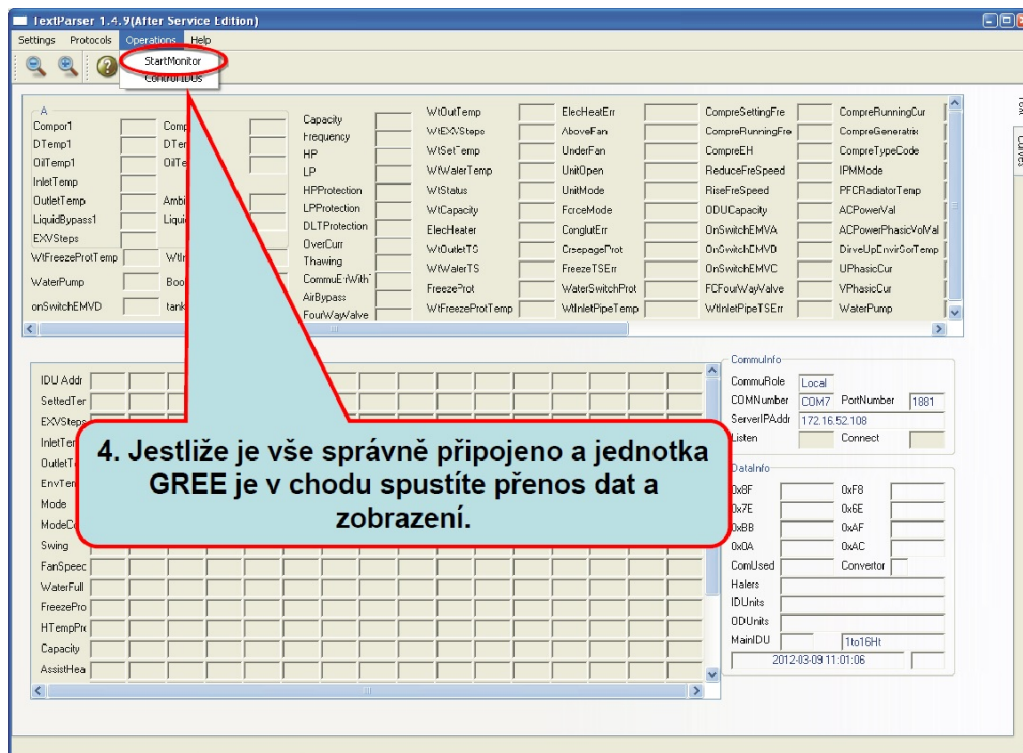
TextParser 1.4.9(After Service Edition)

Settings Protocols Operations Help

StartMonitor
ControlIDUs

A
Compor1 Comp
DTemp1 DTer
OilTemp1 OilTe
InletTemp
OutletTemp Ambi
LiquidBypass1 Liqui
EXVSteps
WtFreezeProtTemp Wtl
WaterPump Boo
onSwitchEMVD tank

Capacity
Frequency
HP
LP
HPProtection
LPProtection
DLTProtection
OverCurr
Thawing
CommuErWith
AirBypass
FourWayValve

WtOutTemp
WtEXVSteps
WtSetTemp
WtWaterTemp
WtStatus
WtCapacity
ElecHeater
WtOutletTS
WtWaterTS
FreezeProt
WtFreezeProtTemp

ElecHeatErr
AboveFan
UnderFan
UnitOpen
UnitMode
ForceMode
ConglutErr
CreepageProt
FreezeTSErr
WaterSwitchProt
WtInletPipeTemp

CompreSettingFre
CompreRunningFre
CompreEH
ReduceFreSpeed
RiseFreSpeed
ODUCapacity
OnSwitchEMVA
OnSwitchEMVD
OnSwitchEMVC
FCFourWayValve
WtInletPipeTSErr

CompreRunningCur
CompreGenerator
CompreTypeCode
IPMMode
PFCRadiatorTemp
ACPowerVal
ACPowerPhasicVolVal
DirveUpEnvirSorTemp
UPhasicCur
VPhasicCur
WaterPump

IDU Addr
SettedTer
EXVSteps
InletTer
OutletTe
EnvTem
Mode
ModeCo
Swing
FanSpeec
WaterFull
FreezePro
HTempPre
Capacity
AssistHea

CommuInfo
CommuRole Local
COMNumber COM7 PortNumber 1881
ServerIPAddr 172.16.52.108
Listen Connect

DataInfo
0x8F 0xF8
0x7E 0x6E
0xBB 0xAF
0x0A 0xAC
ComUsed Convertor
Halers
IDUnits
ODUnits
MainIDU 1to16Ht
2012-03-09 11:01:06

4. Jestliže je vše správně připojeno a jednotka GREE je v chodu spustíte přenos dat a zobrazení.